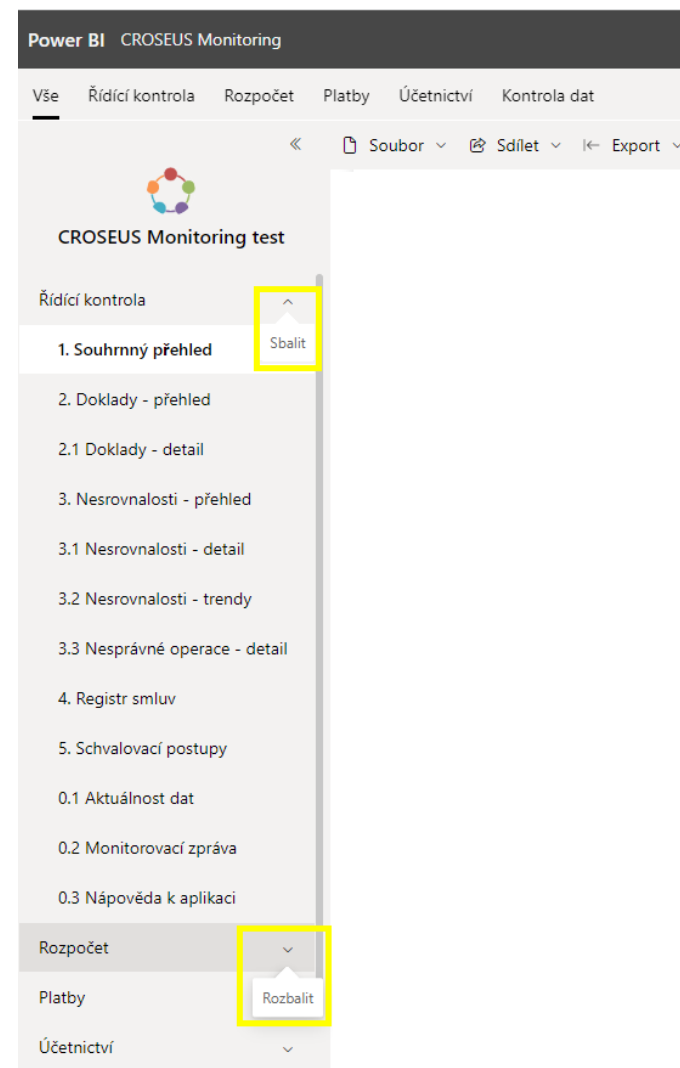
Power BI CROSEUS Monitoring

Vše Řídící kontrola Rozpočet Platby Účetnictví Kontrola dat

« Soubor Sdílet Export

CROSEUS Monitoring test

Řídící kontrola

Sbalit

1. Souhrnný přehled

2. Doklady - přehled

2.1 Doklady - detail

3. Nesrovnalosti - přehled

3.1 Nesrovnalosti - detail

3.2 Nesrovnalosti - trendy

3.3 Nesprávné operace - detail

4. Registr smluv

5. Schvalovací postupy

0.1 Aktuálnost dat

0.2 Monitorovací zpráva

0.3 Nápověda k aplikaci

Rozpočet

Platby

Rozbalit

Účetnictví